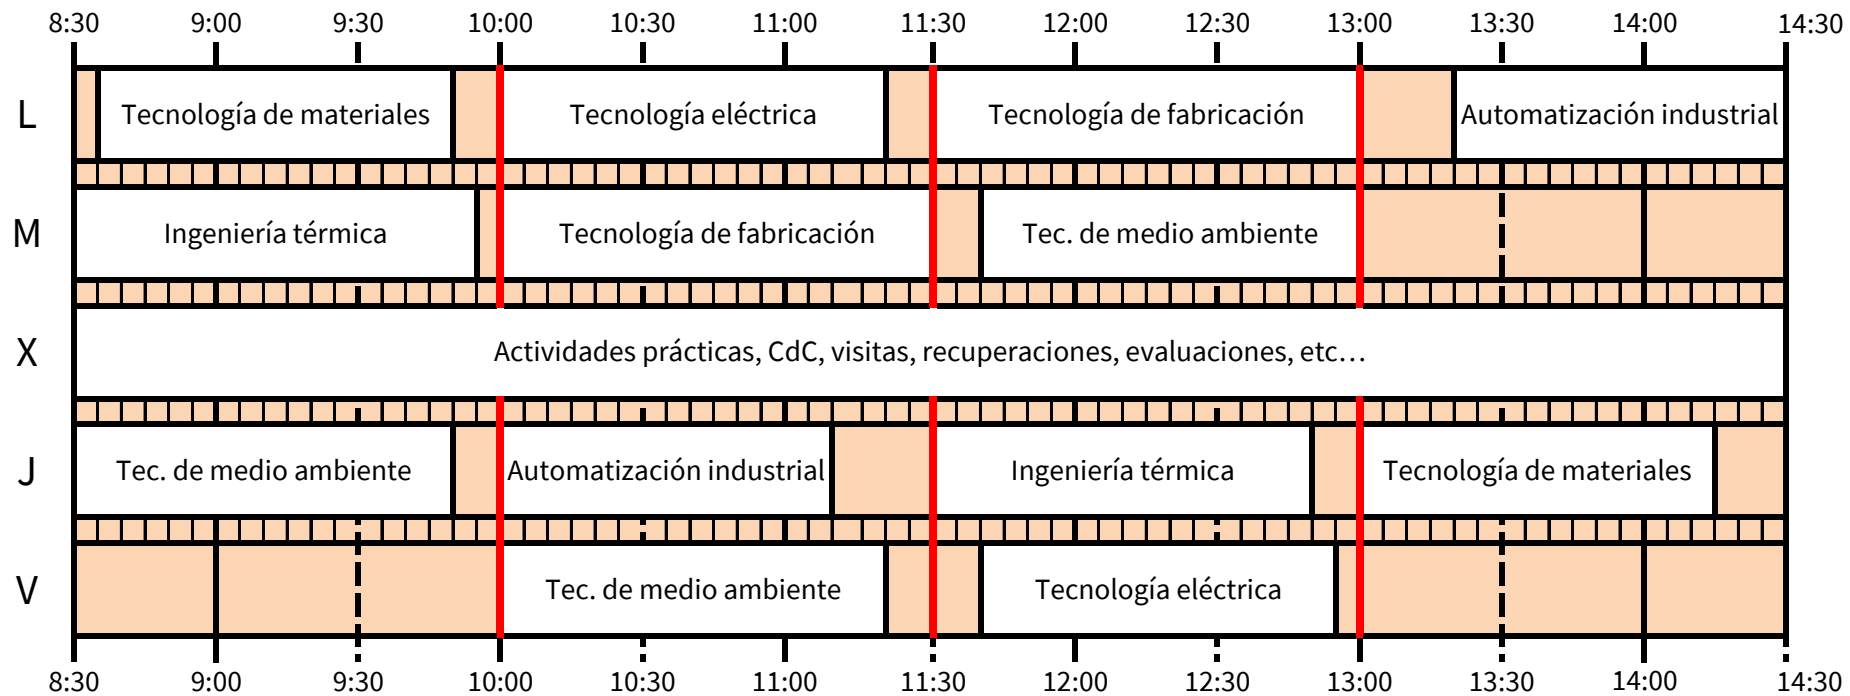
8:30 9:00 9:30 10:00 10:30 11:00 11:30 12:00 12:30 13:00 13:30 14:00 14:30

L Tecnología de materiales | Tecnología eléctrica | Tecnología de fabricación | Automatización industrial

M Ingeniería térmica | Tecnología de fabricación | Tec. de medio ambiente

X Actividades prácticas, CdC, visitas, recuperaciones, evaluaciones, etc…

J Tec. de medio ambiente | Automatización industrial | Ingeniería térmica | Tecnología de materiales

V Tec. de medio ambiente | Tecnología eléctrica

8:30 9:00 9:30 10:00 10:30 11:00 11:30 12:00 12:30 13:00 13:30 14:00 14:30